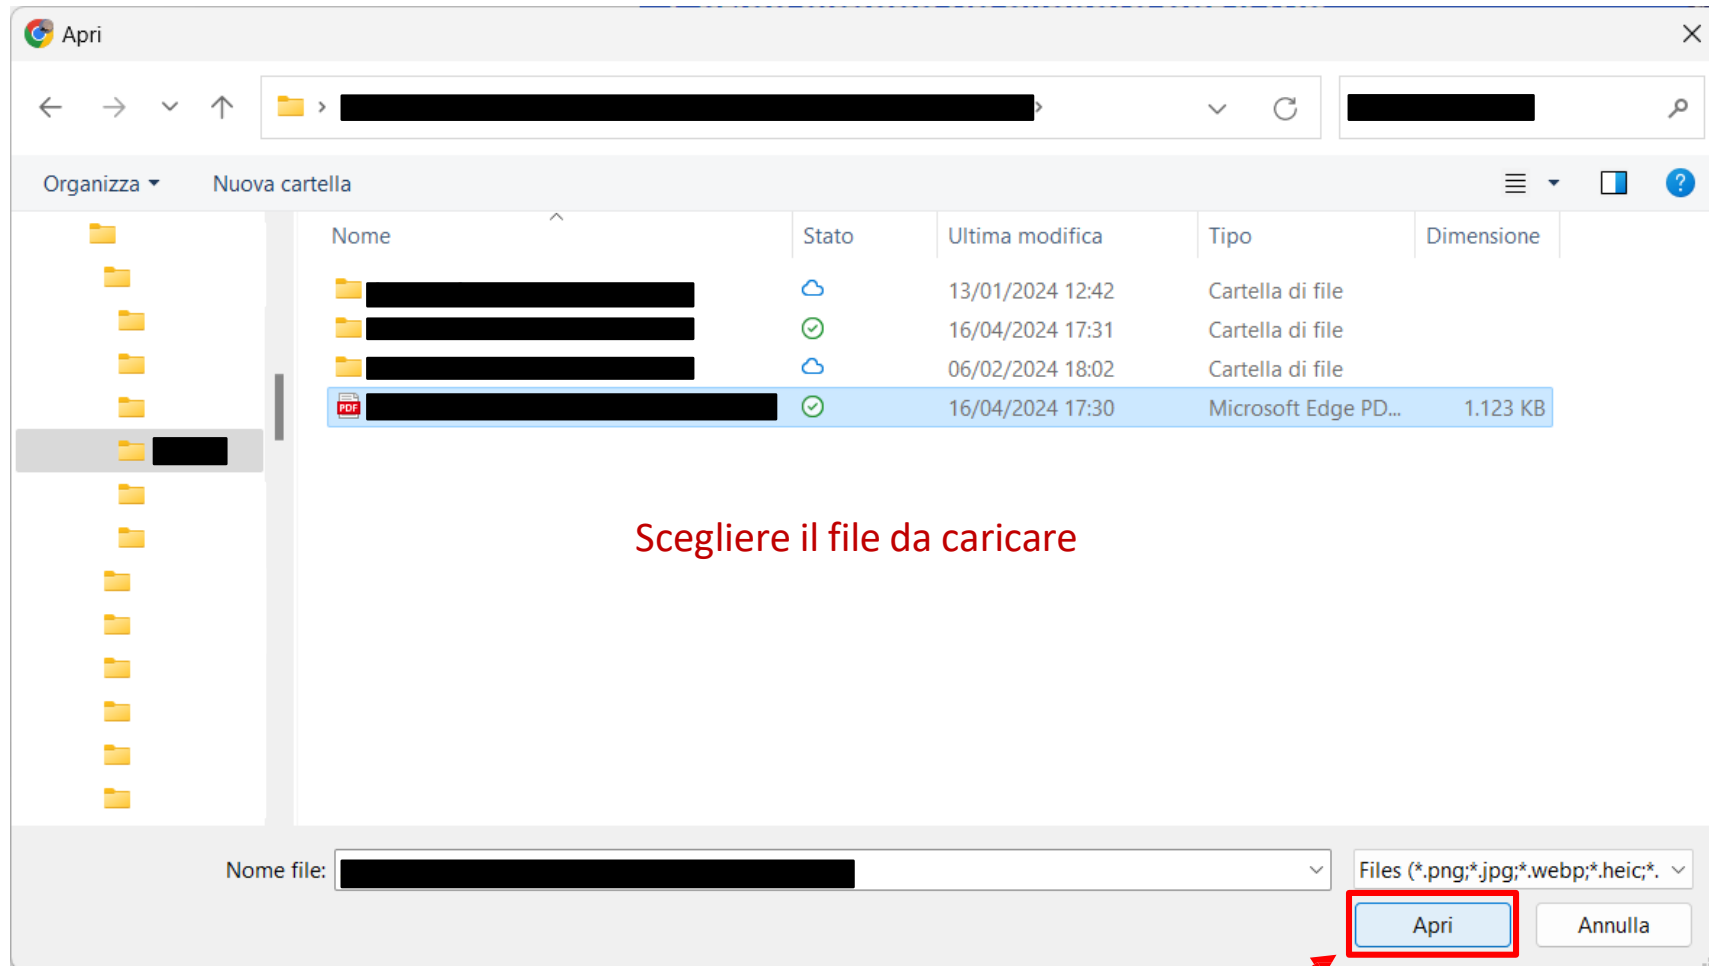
Apri

Organizza ▾ Nuova cartella

| Nome | Stato | Ultima modifica | Tipo | Dimensione |
|---|---|---|---|---|
| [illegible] | | 13/01/2024 12:42 | Cartella di file | |
| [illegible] | | 16/04/2024 17:31 | Cartella di file | |
| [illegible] | | 06/02/2024 18:02 | Cartella di file | |
| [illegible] | | 16/04/2024 17:30 | Microsoft Edge PD... | 1.123 KB |

Scegliere il file da caricare

Nome file: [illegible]

Files (*.png;*.jpg;*.webp;*.heic;*.

Apri

Annulla